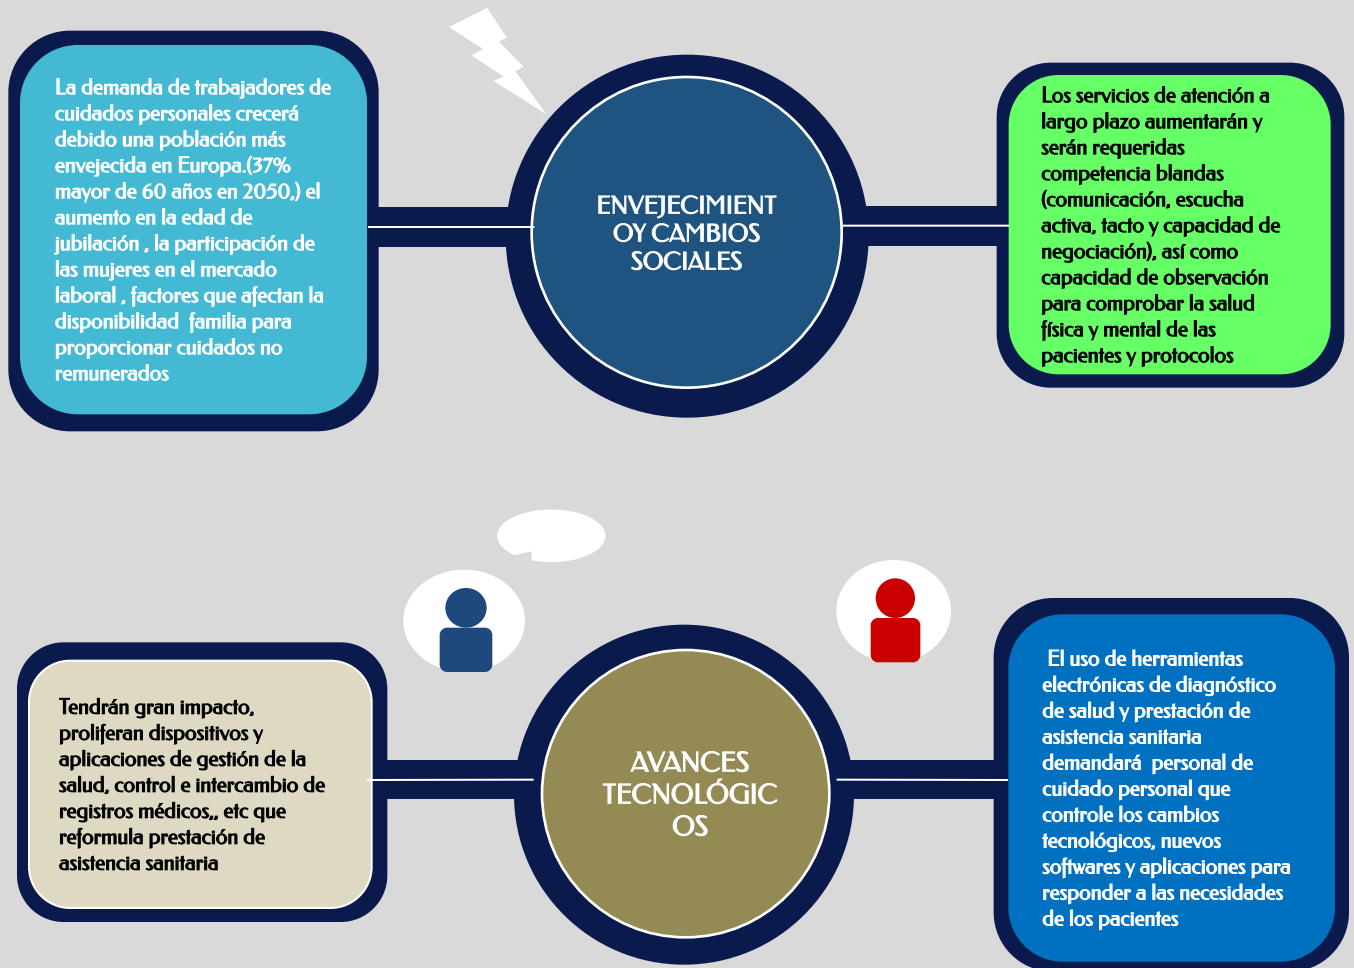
La demanda de trabajadores de cuidados personales crecerá debido una población más envejecida en Europa.(37% mayor de 60 años en 2050,) el aumento en la edad de jubilación , la participación de las mujeres en el mercado laboral , factores que afectan la disponibilidad familia para proporcionar cuidados no remunerados

ENVEJECIMIENT OY CAMBIOS SOCIALES

Los servicios de atención a largo plazo aumentarán y serán requeridas competencia blandas (comunicación, escucha activa, tacto y capacidad de negociación), así como capacidad de observación para comprobar la salud física y mental de las pacientes y protocolos

Tendrán gran impacto, proliferan dispositivos y aplicaciones de gestión de la salud, control e intercambio de registros médicos,, etc que reformula prestación de asistencia sanitaria

AVANCES TECNOLÓGIC OS

El uso de herramientas electrónicas de diagnóstico de salud y prestación de asistencia sanitaria demandará personal de cuidado personal que controle los cambios tecnológicos, nuevos softwares y aplicaciones para responder a las necesidades de los pacientes